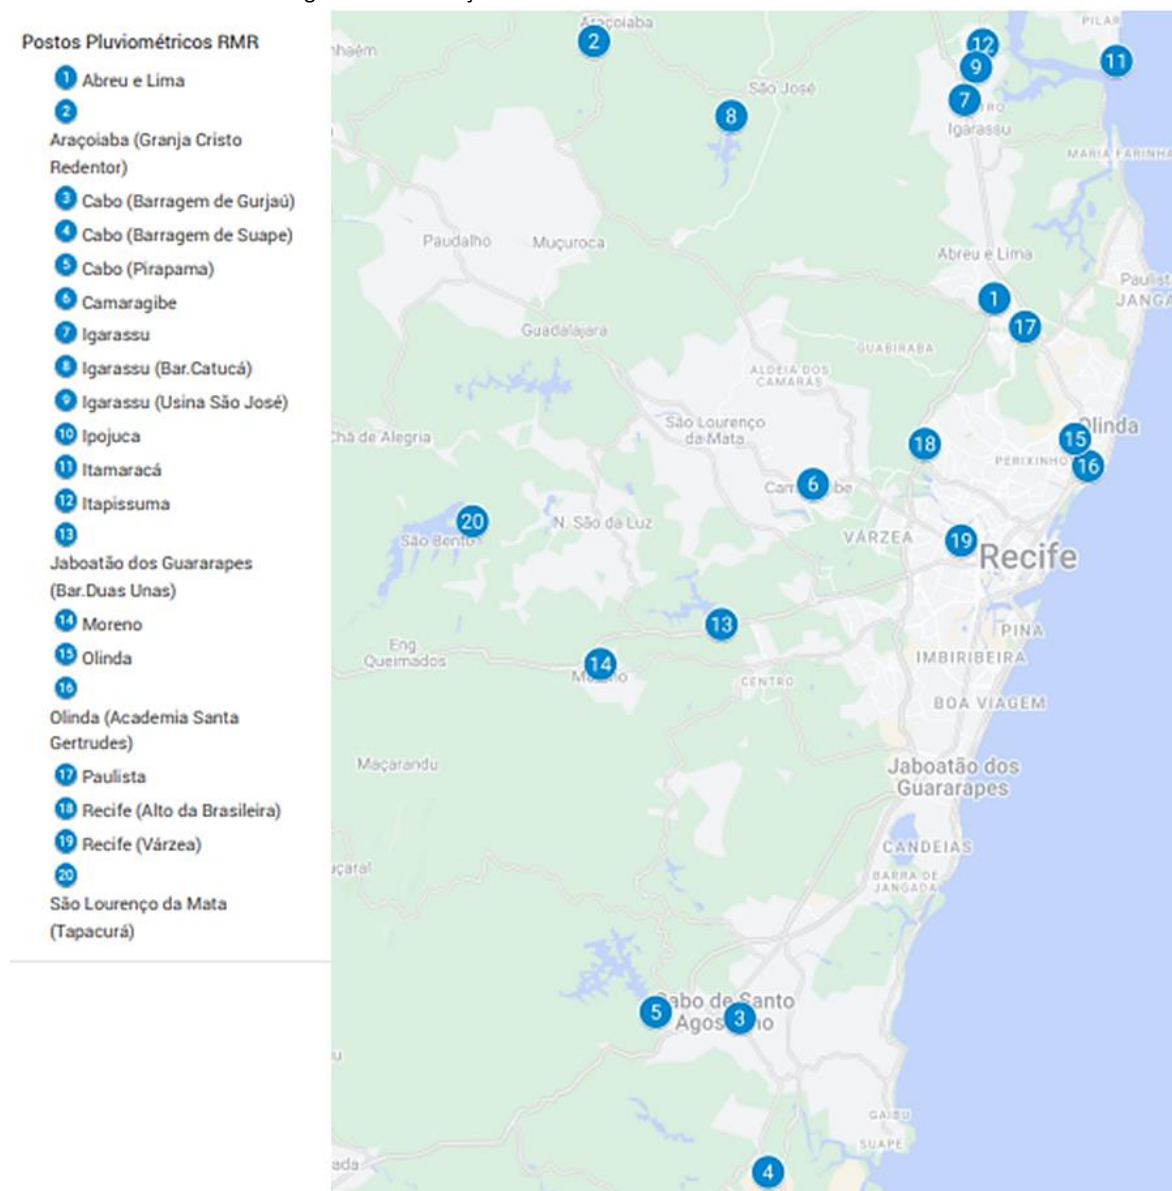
Postos Pluviométricos RMR

1 Abreu e Lima
2 Araçoiaba (Granja Cristo Redentor)
3 Cabo (Barragem de Gurjaú)
4 Cabo (Barragem de Suape)
5 Cabo (Pirapama)
6 Camaragibe
7 Igarassu
8 Igarassu (Bar.Catucá)
9 Igarassu (Usina São José)
10 Ipojuca
11 Itamaracá
12 Itapissuma
13 Jaboatão dos Guararapes (Bar.Duas Unas)
14 Moreno
15 Olinda
16 Olinda (Academia Santa Gertrudes)
17 Paulista
18 Recife (Alto da Brasileira)
19 Recife (Várzea)
20 São Lourenço da Mata (Tapacurá)

Araçoiaba
2
PILAR
12
9
11
nhaém
São José
8
7
Igarassu
MARIA FARINHA
Paudalho
Muçuroca
Abreu e Lima
Paulista
JANGA
1
17
Guadalajara
GUABIRABA
ALDEIA DOS CAMARAS
São Lourenço da Mata
Chã de Alegria
18
15
Olinda
PERIXINHO
16
6
Cam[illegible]be
20
São Bento
N. São da Luz
VÁRZEA
19
Recife
13
PINA
Eng. Queimados
14
Mo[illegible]o
IMBIRIBEIRA
CENTRO
BOA VIAGEM
Maçarandu
Jaboatão dos Guararapes
CANDEIAS
BARRA DE JANGADA
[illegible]çaral
5
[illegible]abo de Santo Agos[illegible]o
3
GAIBU
SUAPE
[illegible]ada
4